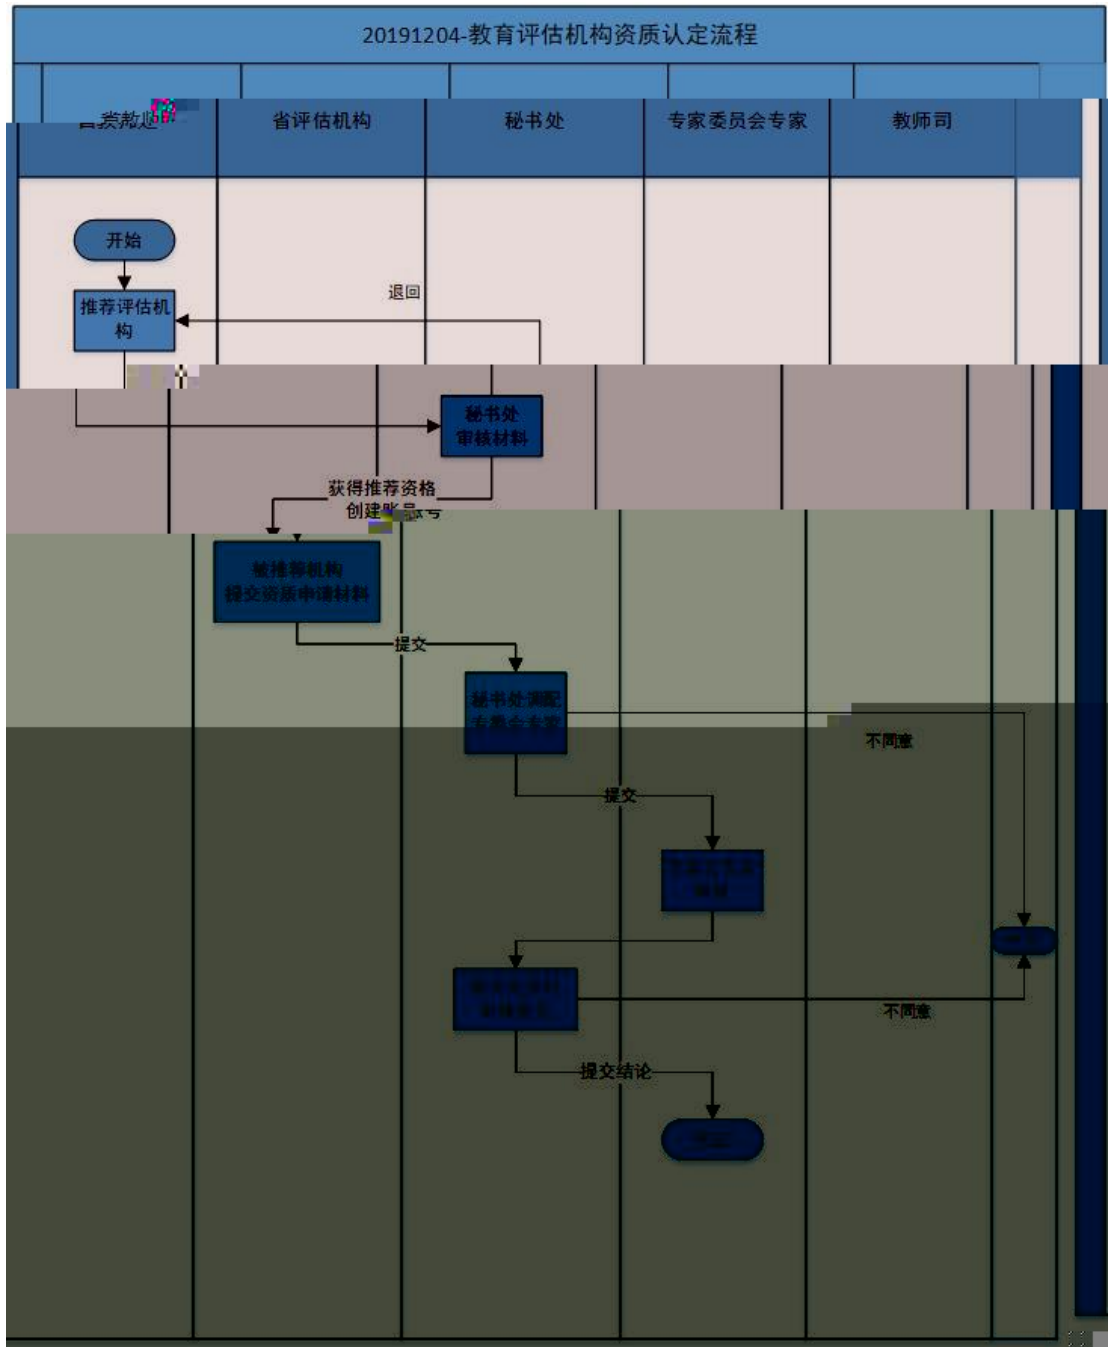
20191204-教育评估机构资质认定流程

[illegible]

省评估机构

秘书处

专家委员会专家

教师司

开始

推荐评估机构

退回

秘书处审核材料

获得推荐资格

创建账号

被推荐机构提交资质申请材料

提交

秘书处调配专家会专家

不同意

提交

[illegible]

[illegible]

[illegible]

不同意

提交结论

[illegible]